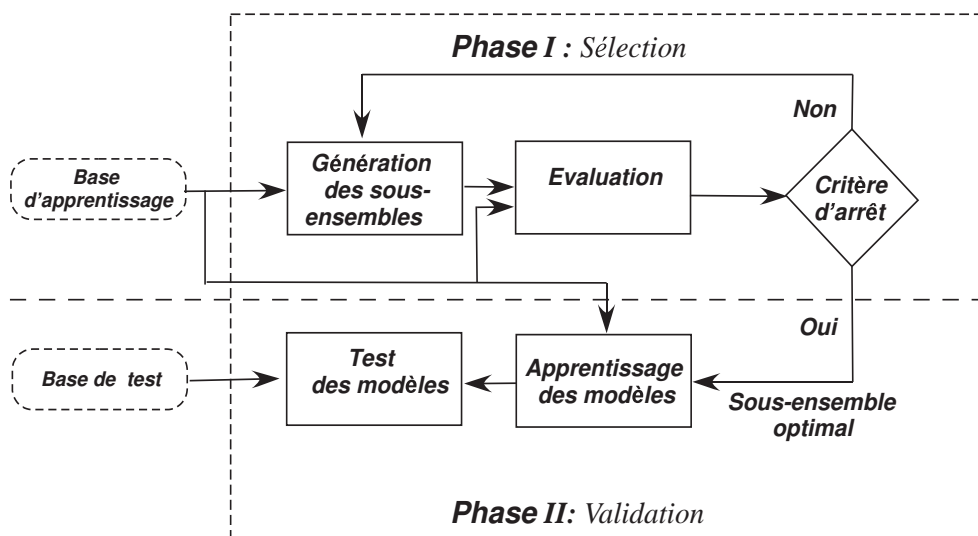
Phase I : Sélection

Non

Base d'apprentissage

Génération des sous-ensembles

Evaluation

Critère d'arrêt

Oui

Base de test

Test des modèles

Apprentissage des modèles

Sous-ensemble optimal

Phase II: Validation